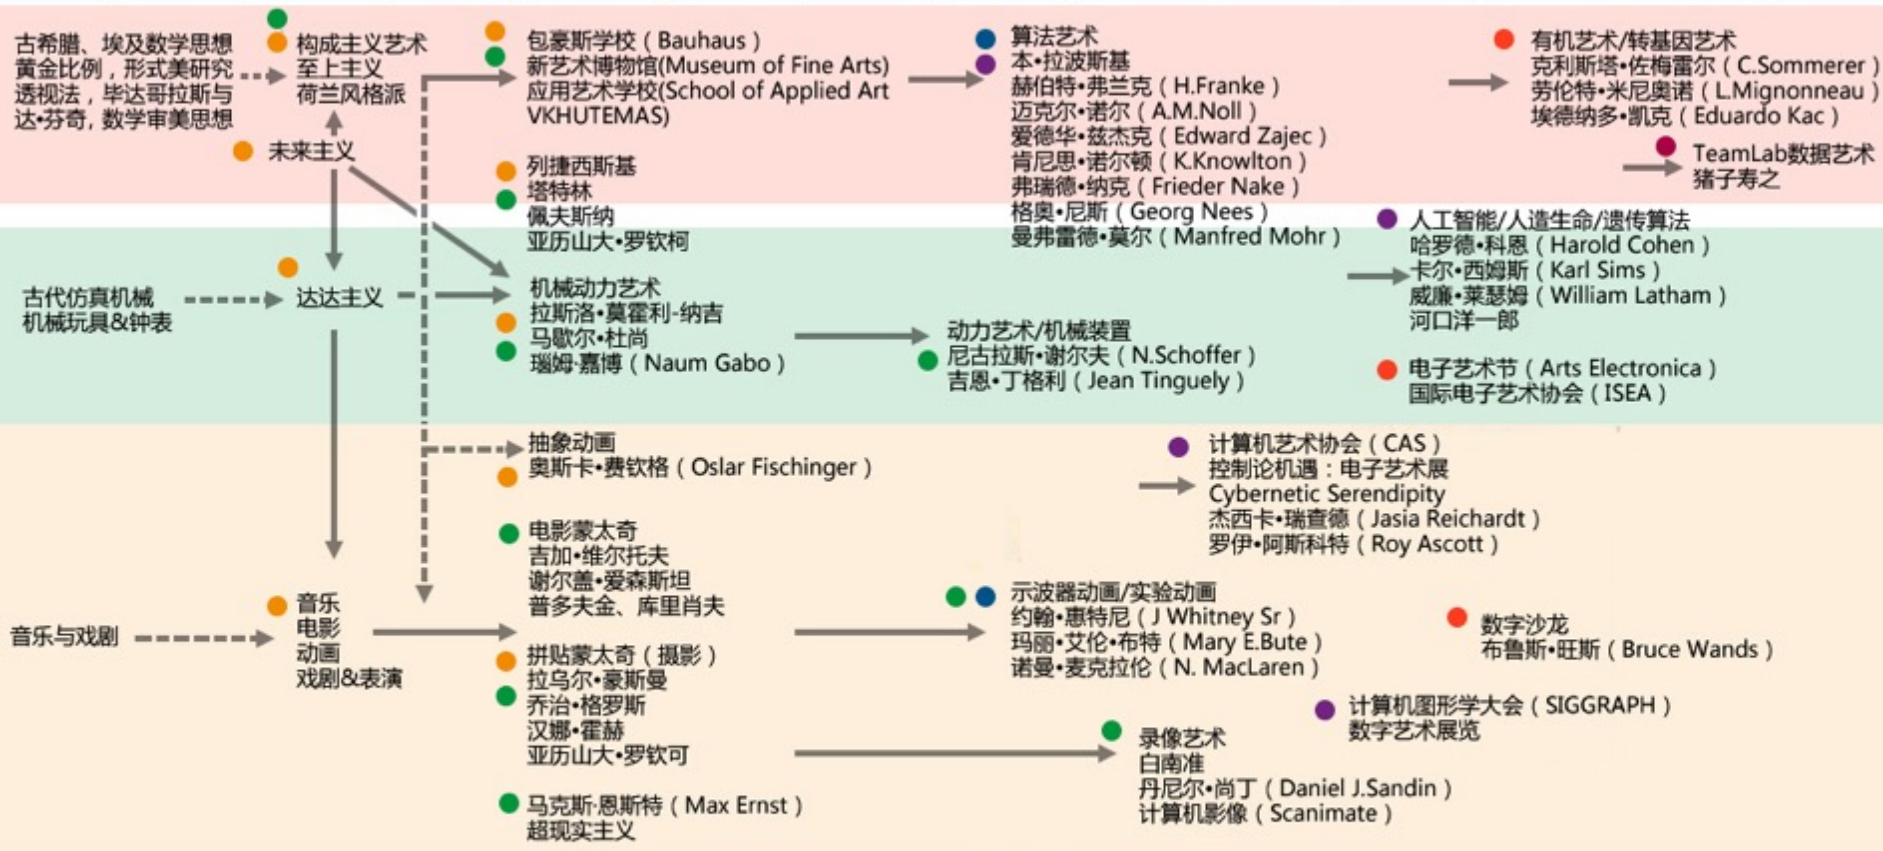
古希腊、埃及数学思想
黄金比例，形式美研究
透视法，毕达哥拉斯与
达•芬奇，数学审美思想

构成主义艺术
至上主义
荷兰风格派

未来主义

包豪斯学校（Bauhaus）
新艺术博物馆(Museum of Fine Arts)
应用艺术学校(School of Applied Art
VKHUTEMAS)

列捷西斯基
塔特林
佩夫斯纳
亚历山大•罗钦柯

算法艺术
本•拉波斯基
赫伯特•弗兰克（H.Franke）
迈克尔•诺尔（A.M.Noll）
爱德华•兹杰克（Edward Zajec）
肯尼思•诺尔顿（K.Knowlton）
弗瑞德•纳克（Frieder Nake）
格奥•尼斯（Georg Nees）
曼弗雷德•莫尔（Manfred Mohr）

有机艺术/转基因艺术
克利斯塔•佐梅雷尔（C.Sommerer）
劳伦特•米尼奥诺（L.Mignonneau）
埃德纳多•凯克（Eduardo Kac）

TeamLab数据艺术
猪子寿之

人工智能/人造生命/遗传算法
哈罗德•科恩（Harold Cohen）
卡尔•西姆斯（Karl Sims）
威廉•莱瑟姆（William Latham）
河口洋一郎

古代仿真机械
机械玩具&钟表

达达主义

机械动力艺术
拉斯洛•莫霍利-纳吉
马歇尔•杜尚
瑙姆•嘉博（Naum Gabo）

动力艺术/机械装置
尼古拉斯•谢尔夫（N.Schoffer）
吉恩•丁格利（Jean Tinguely）

电子艺术节（Arts Electronica）
国际电子艺术协会（ISEA）

抽象动画
奥斯卡•费钦格（Oslar Fischinger）

计算机艺术协会（CAS）
控制论机遇：电子艺术展
Cybernetic Serendipity
杰西卡•瑞查德（Jasia Reichardt）
罗伊•阿斯科特（Roy Ascott）

电影蒙太奇
吉加•维尔托夫
谢尔盖•爱森斯坦
普多夫金、库里肖夫

音乐与戏剧

音乐
电影
动画
戏剧&表演

示波器动画/实验动画
约翰•惠特尼（J Whitney Sr）
玛丽•艾伦•布特（Mary E.Bute）
诺曼•麦克拉伦（N. MacLaren）

数字沙龙
布鲁斯•旺斯（Bruce Wands）

拼贴蒙太奇（摄影）
拉乌尔•豪斯曼
乔治•格罗斯
汉娜•霍赫
亚历山大•罗钦可

计算机图形学大会（SIGGRAPH）
数字艺术展览

录像艺术
白南准
丹尼尔•尚丁（Daniel J.Sandin）
计算机影像（Scanimate）

马克斯·恩斯特（Max Ernst）
超现实主义